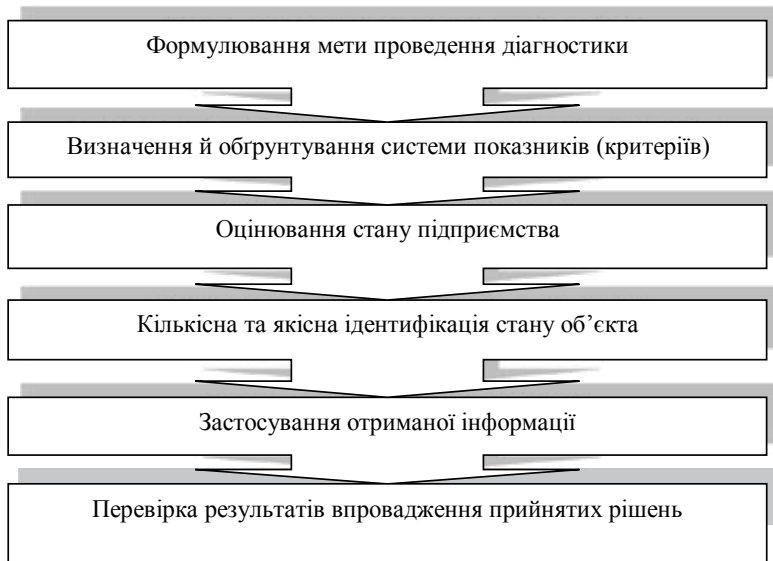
Формулювання мети проведення діагностики

Визначення й обгрунтування системи показників (критеріїв)

Оцінювання стану підприємства

Кількісна та якісна ідентифікація стану об’єкта

Застосування отриманої інформації

Перевірка результатів впровадження прийнятих рішень